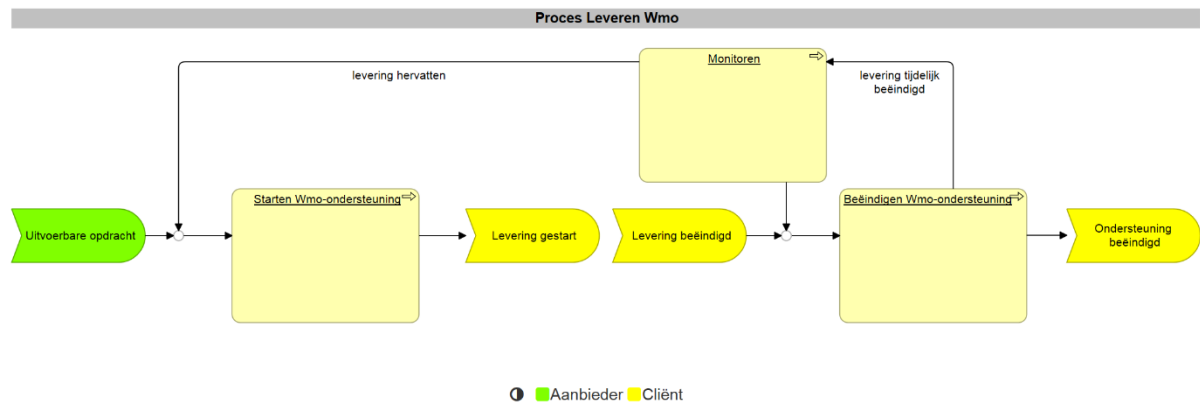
Proces Leveren Wmo

Monitoren

levering hervatten

levering tijdelijk beëindigd

Uitvoerbare opdracht

Starten Wmo-ondersteuning

Levering gestart

Levering beëindigd

Beëindigen Wmo-ondersteuning

Ondersteuning beëindigd

Aanbieder Cliënt